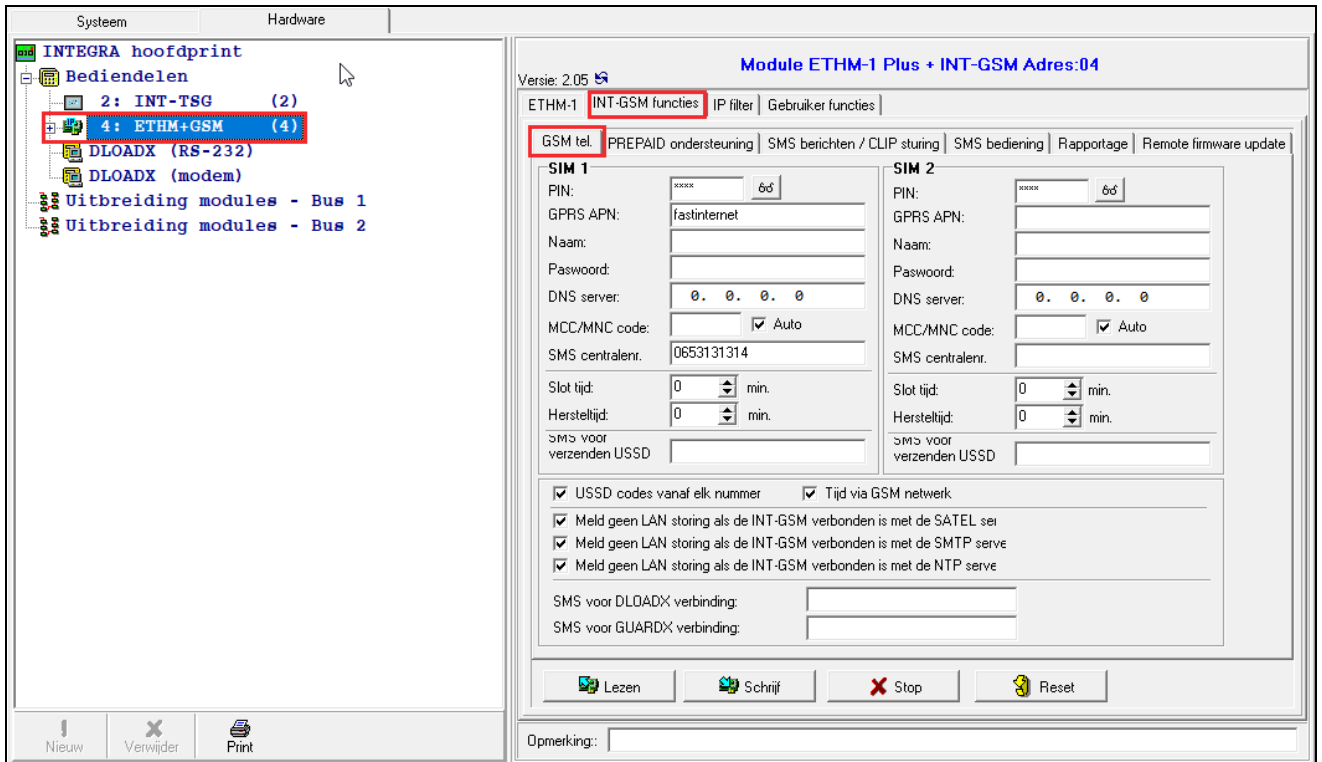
Systeem | Hardware

INTEGRA hoofdprint
Bediendelen
2: INT-TSG (2)
4: ETHM+GSM (4)
DLOADX (RS-232)
DLOADX (modem)
Uitbreiding modules - Bus 1
Uitbreiding modules - Bus 2

Nieuw | Verwijder | Print

Versie: 2.05
Module ETHM-1 Plus + INT-GSM Adres:04

ETHM-1 | INT-GSM functies | IP filter | Gebruiker functies

GSM tel. | PREPAID ondersteuning | SMS berichten / CLIP sturing | SMS bediening | Rapportage | Remote firmware update

SIM 1
PIN: ****
GPRS APN: fastinternet
Naam:
Paswoord:
DNS server: 0. 0. 0. 0
MCC/MNC code: Auto
SMS centralenr. 0653131314
Slot tijd: 0 min.
Hersteltijd: 0 min.
SMS voor verzenden USSD

SIM 2
PIN: ****
GPRS APN:
Naam:
Paswoord:
DNS server: 0. 0. 0. 0
MCC/MNC code: Auto
SMS centralenr.
Slot tijd: 0 min.
Hersteltijd: 0 min.
SMS voor verzenden USSD

USSD codes vanaf elk nummer
Tijd via GSM netwerk
Meld geen LAN storing als de INT-GSM verbonden is met de SATEL ser
Meld geen LAN storing als de INT-GSM verbonden is met de SMTP serve
Meld geen LAN storing als de INT-GSM verbonden is met de NTP serve

SMS voor DLOADX verbinding:
SMS voor GUARDX verbinding:

Lezen | Schrijf | Stop | Reset

Opmerking::